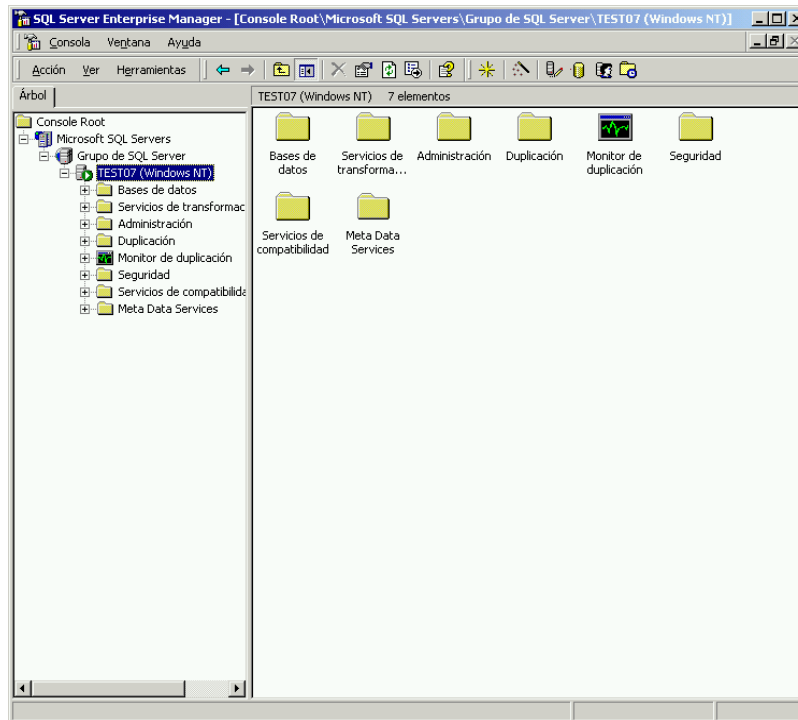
SQL Server Enterprise Manager - [Console Root\Microsoft SQL Servers\Grupo de SQL Server\TEST07 (Windows NT)]

Consola Ventana Ayuda

Acción Ver Herramientas

Árbol

TEST07 (Windows NT) 7 elementos

Console Root
Microsoft SQL Servers
Grupo de SQL Server
TEST07 (Windows NT)
Bases de datos
Servicios de transformac
Administración
Duplicación
Monitor de duplicación
Seguridad
Servicios de compatibilida
Meta Data Services

Bases de datos
Servicios de transforma...
Administración
Duplicación
Monitor de duplicación
Seguridad
Servicios de compatibilidad
Meta Data Services